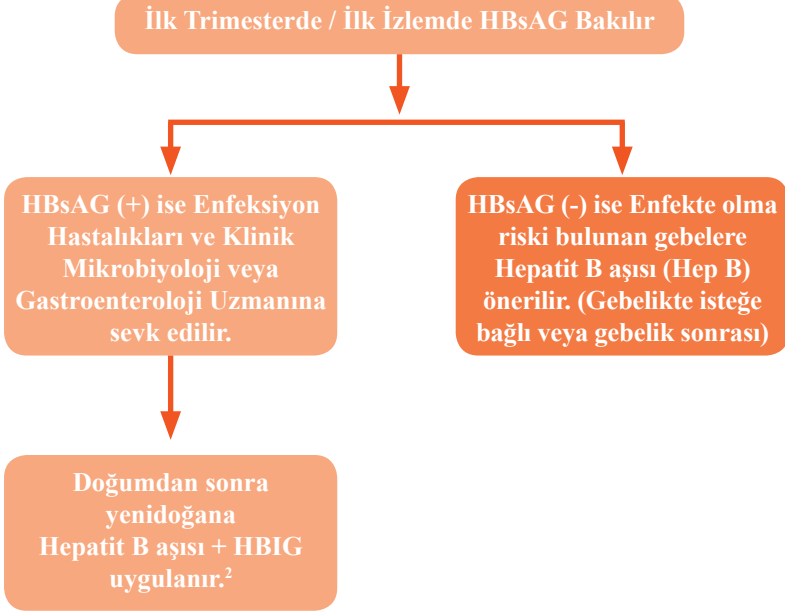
İlk Trimesterde / İlk İzlemde HBsAG Bakılır

HBsAG (+) ise Enfeksiyon Hastalıkları ve Klinik Mikrobiyoloji veya Gastroenteroloji Uzmanına sevk edilir.

HBsAG (-) ise Enfekte olma riski bulunan gebelere Hepatit B aşısı (Hep B) önerilir. (Gebelikte isteğe bağlı veya gebelik sonrası)

Doğumdan sonra yenidoğana Hepatit B aşısı + HBIG uygulanır.$^2$